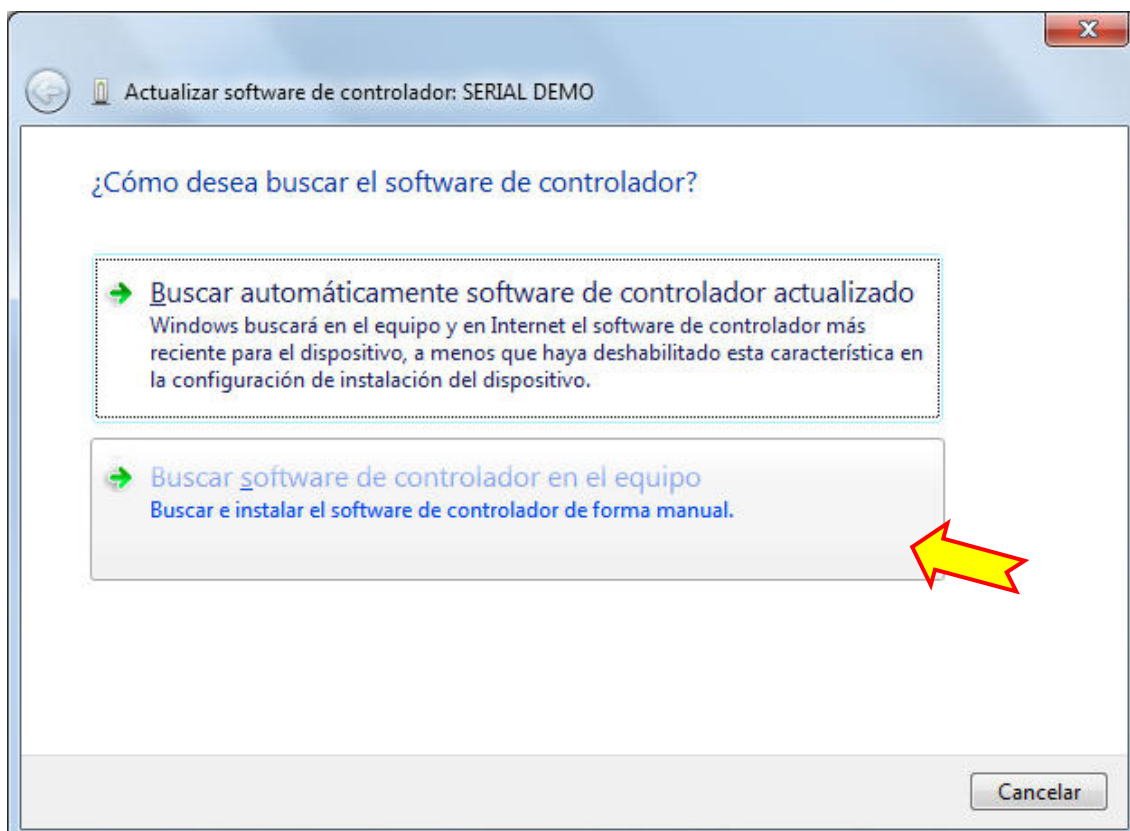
Actualizar software de controlador: SERIAL DEMO

¿Cómo desea buscar el software de controlador?

Buscar automáticamente software de controlador actualizado
Windows buscará en el equipo y en Internet el software de controlador más reciente para el dispositivo, a menos que haya deshabilitado esta característica en la configuración de instalación del dispositivo.

Buscar software de controlador en el equipo
Buscar e instalar el software de controlador de forma manual.

Cancelar